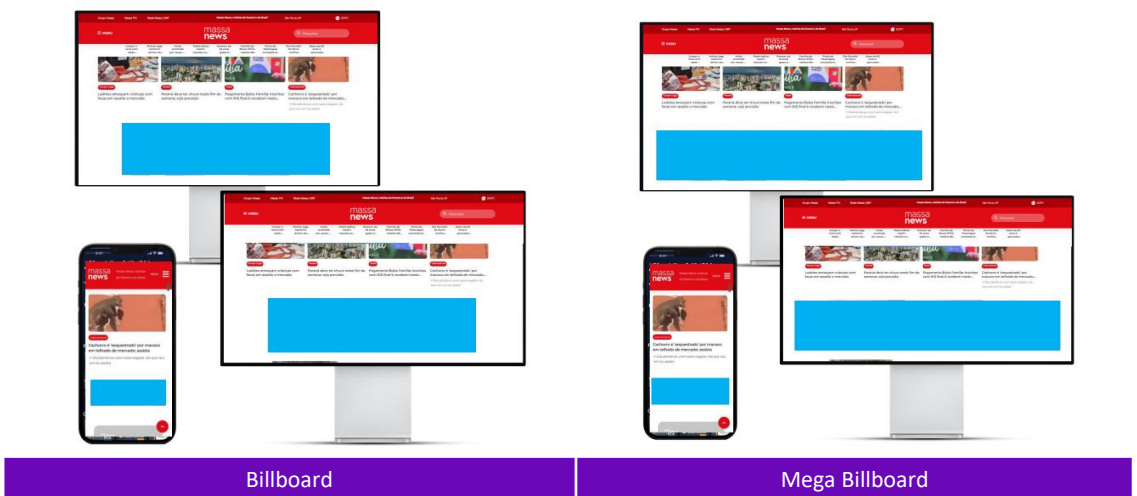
massa news

Ladrões enrolam crianças com facas em assalto a mercado

Previsão de chuva nesta fim de semana

Pagamento Bolsa Família inscritos com NIS final 6 recebem nesta...

Cachorro é 'sequestrado' por macaco em telhado de mercado...

massa news

Ladrões enrolam crianças com facas em assalto a mercado

Previsão de chuva nesta fim de semana

Pagamento Bolsa Família inscritos com NIS final 6 recebem nesta...

Cachorro é 'sequestrado' por macaco em telhado de mercado...

massa news

Cachorro é 'sequestrado' por macaco em telhado de mercado; assista

Billboard

massa news

Ladrões enrolam crianças com facas em assalto a mercado

Previsão de chuva nesta fim de semana

Pagamento Bolsa Família inscritos com NIS final 6 recebem nesta...

Cachorro é 'sequestrado' por macaco em telhado de mercado...

massa news

Ladrões enrolam crianças com facas em assalto a mercado

Previsão de chuva nesta fim de semana

Pagamento Bolsa Família inscritos com NIS final 6 recebem nesta...

Cachorro é 'sequestrado' por macaco em telhado de mercado...

massa news

Cachorro é 'sequestrado' por macaco em telhado de mercado; assista

Mega Billboard